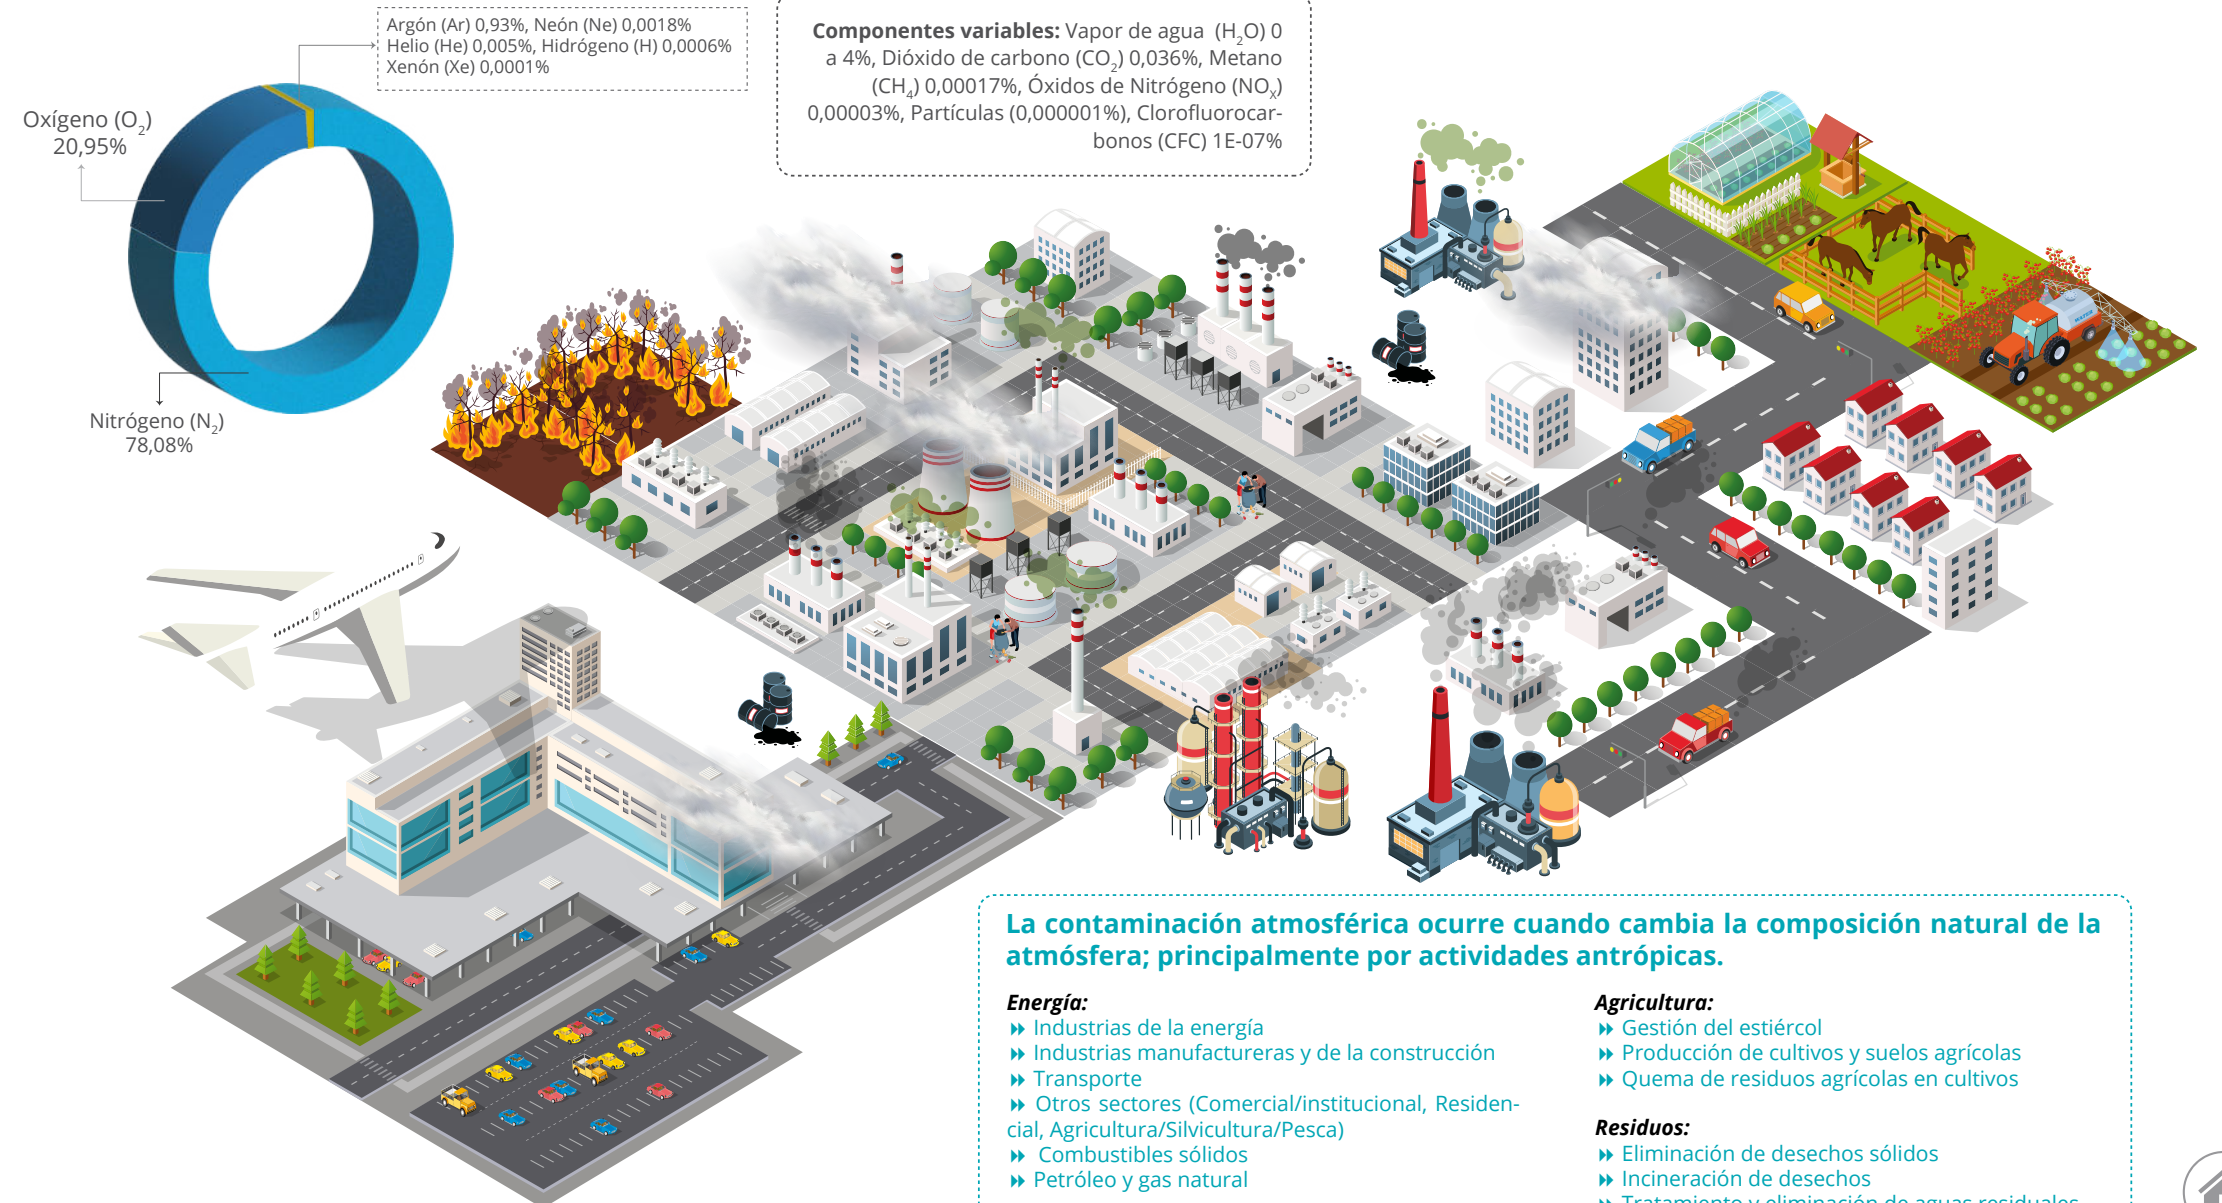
Argón (Ar) 0,93%, Neón (Ne) 0,0018%
Helio (He) 0,005%, Hidrógeno (H) 0,0006%
Xenón (Xe) 0,0001%

**Componentes variables:** Vapor de agua ($H_2O$) 0 a 4%, Dióxido de carbono ($CO_2$) 0,036%, Metano ($CH_4$) 0,00017%, Óxidos de Nitrógeno ($NO_X$) 0,00003%, Partículas (0,000001%), Clorofluorocarbonos (CFC) 1E-07%

Oxígeno ($O_2$) 20,95%

Nitrógeno ($N_2$) 78,08%

La contaminación atmosférica ocurre cuando cambia la composición natural de la atmósfera; principalmente por actividades antrópicas.

*Energía:*
Industrias de la energía
Industrias manufactureras y de la construcción
Transporte
Otros sectores (Comercial/institucional, Residencial, Agricultura/Silvicultura/Pesca)
Combustibles sólidos
Petróleo y gas natural

*Agricultura:*
Gestión del estiércol
Producción de cultivos y suelos agrícolas
Quema de residuos agrícolas en cultivos

*Residuos:*
Eliminación de desechos sólidos
Incineración de desechos
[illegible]